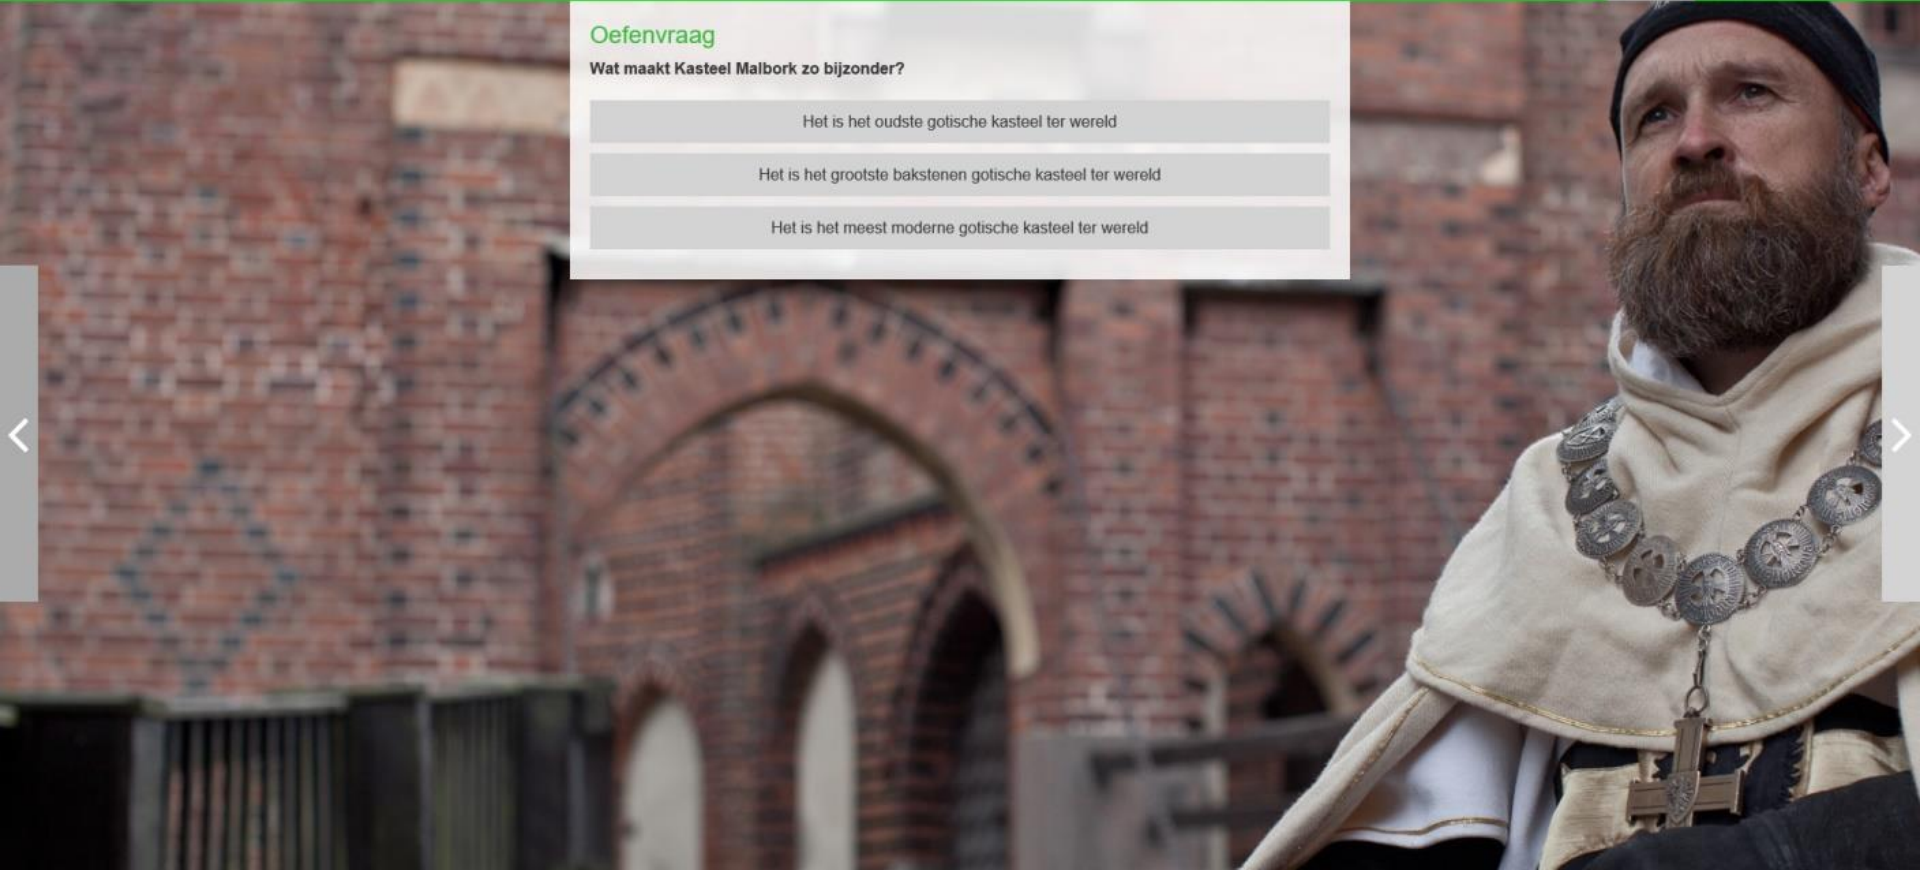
Oefenvraag

Wat maakt Kasteel Malbork zo bijzonder?

Het is het oudste gotische kasteel ter wereld

Het is het grootste bakstenen gotische kasteel ter wereld

Het is het meest moderne gotische kasteel ter wereld